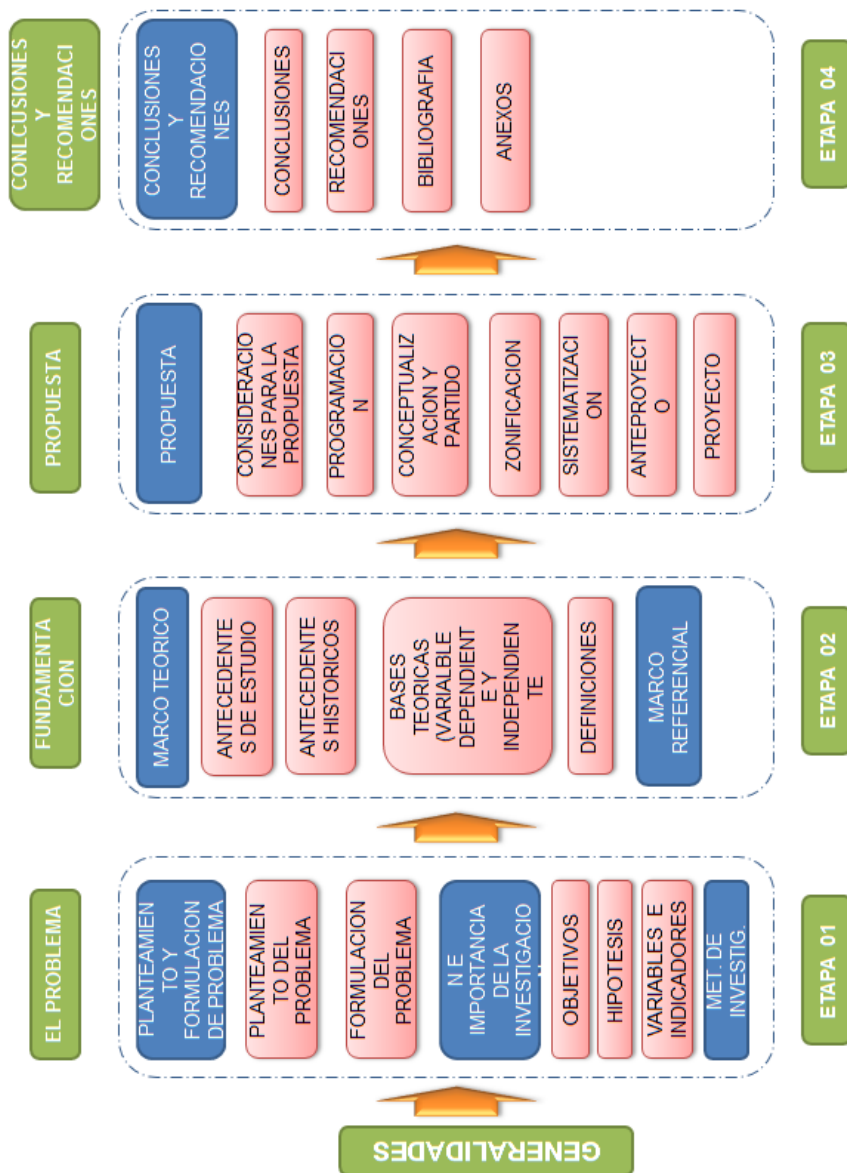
GENERALIDADES

EL PROBLEMA

PLANTEAMIENTO Y FORMULACION DE PROBLEMA

PLANTEAMIENTO DEL PROBLEMA

FORMULACION DEL PROBLEMA

N E IMPORTANCIA DE LA INVESTIGACIO

OBJETIVOS

HIPOTESIS

VARIABLES E INDICADORES

MET. DE INVESTIG.

ETAPA 01

FUNDAMENTACION

MARCO TEORICO

ANTECEDENTES DE ESTUDIO

ANTECEDENTES HISTORICOS

BASES TEORICAS (VARIALBLE DEPENDIENTE Y INDEPENDIENTE

DEFINICIONES

MARCO REFERENCIAL

ETAPA 02

PROPUESTA

PROPUESTA

CONSIDERACIONES PARA LA PROPUESTA

PROGRAMACION

CONCEPTUALIZACION Y PARTIDO

ZONIFICACION

SISTEMATIZACION

ANTEPROYECTO

PROYECTO

ETAPA 03

CONLCUSIONES Y RECOMENDACIONES

CONCLUSIONES Y RECOMENDACIONES

CONCLUSIONES

RECOMENDACIONES

BIBLIOGRAFIA

ANEXOS

ETAPA 04